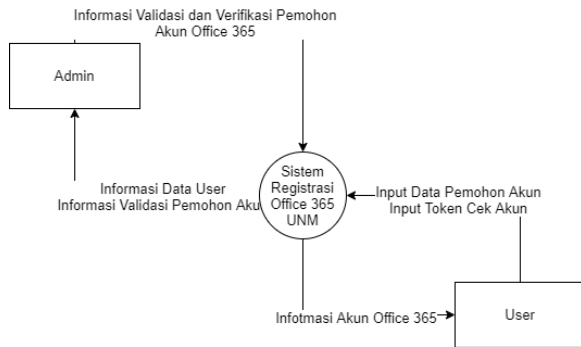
Informasi Validasi dan Verifikasi Pemohon Akun Office 365

Admin

Informasi Data User
Informasi Validasi Pemohon Aku

Sistem Registrasi Office 365 UNM

Input Data Pemohon Akun
Input Token Cek Akun

Infotmasi Akun Office 365

User